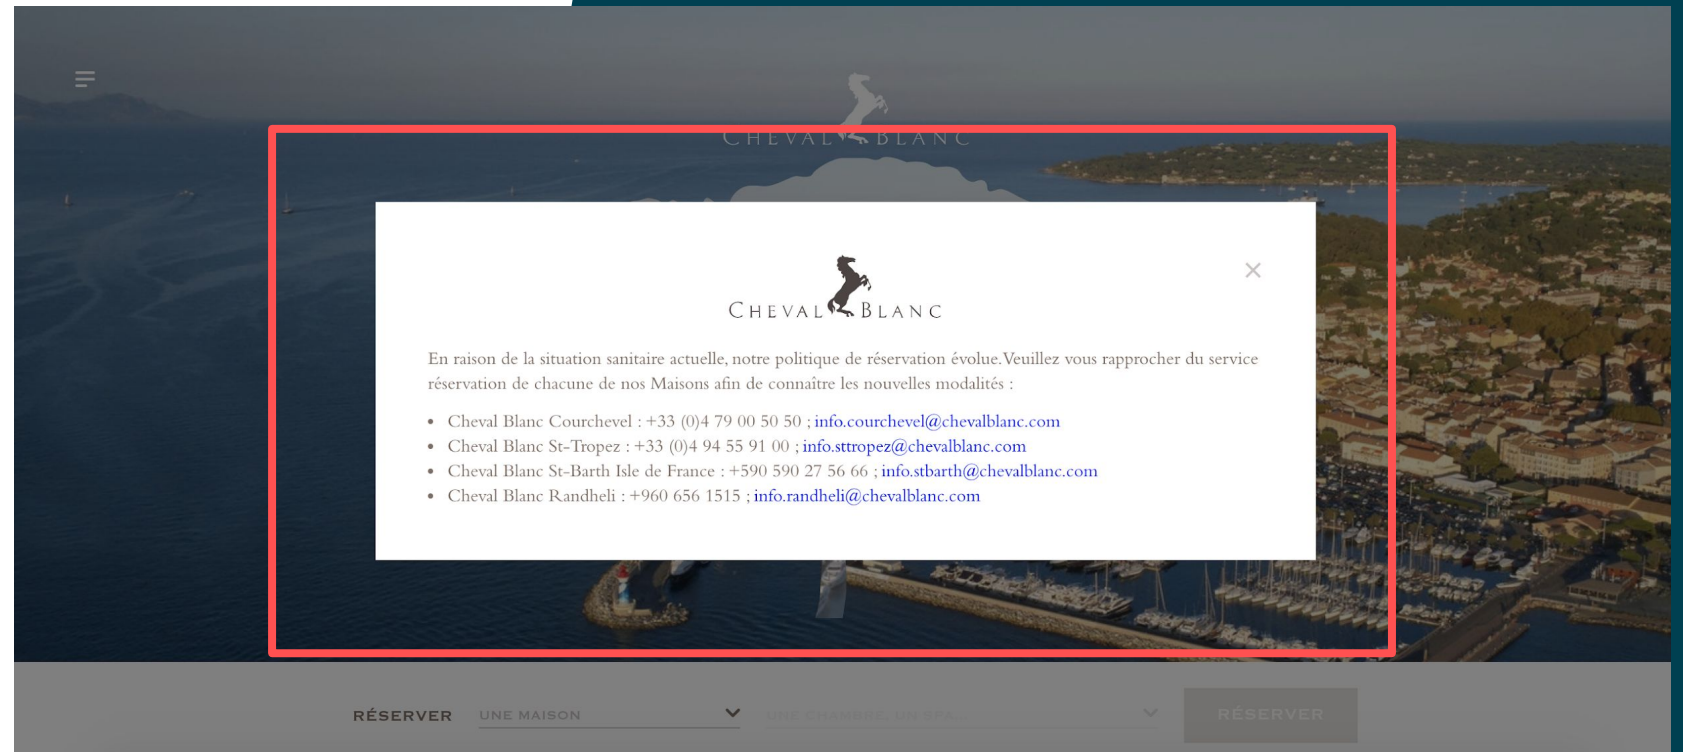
CHEVAL BLANC

×

CHEVAL BLANC

En raison de la situation sanitaire actuelle, notre politique de réservation évolue.Veuillez vous rapprocher du service réservation de chacune de nos Maisons afin de connaître les nouvelles modalités :

- Cheval Blanc Courchevel : +33 (0)4 79 00 50 50 ; info.courchevel@chevalblanc.com
- Cheval Blanc St-Tropez : +33 (0)4 94 55 91 00 ; info.sttropez@chevalblanc.com
- Cheval Blanc St-Barth Isle de France : +590 590 27 56 66 ; info.stbarth@chevalblanc.com
- Cheval Blanc Randheli : +960 656 1515 ; info.randheli@chevalblanc.com

RÉSERVER UNE MAISON UNE CHAMBRE, UN SPA RÉSERVER